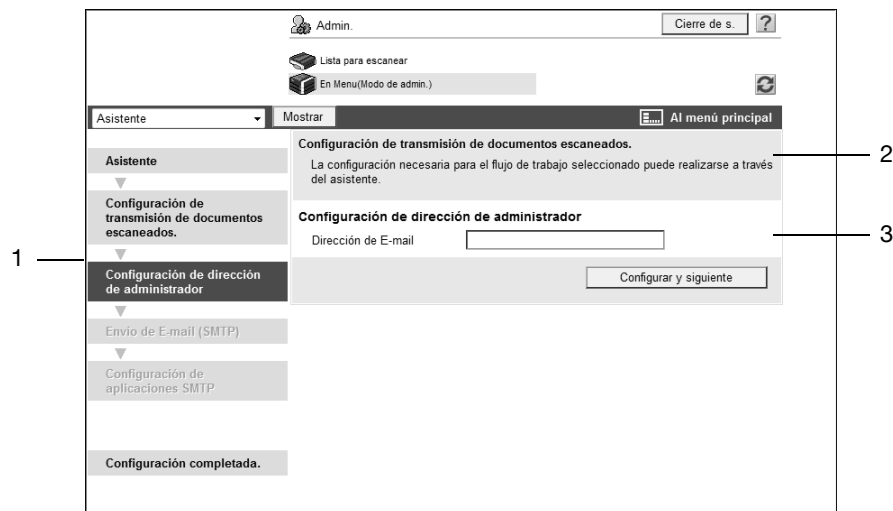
Admin.

Cierre de s.

?

Lista para escanear

En Menu(Modo de admin.)

Asistente

Mostrar

Al menú principal

Asistente

Configuración de transmisión de documentos escaneados.

1

Configuración de dirección de administrador

Envio de E-mail (SMTP)

Configuración de aplicaciones SMTP

Configuración completada.

Configuración de transmisión de documentos escaneados.

La configuración necesaria para el flujo de trabajo seleccionado puede realizarse a través del asistente.

2

Configuración de dirección de administrador

Dirección de E-mail

3

Configurar y siguiente